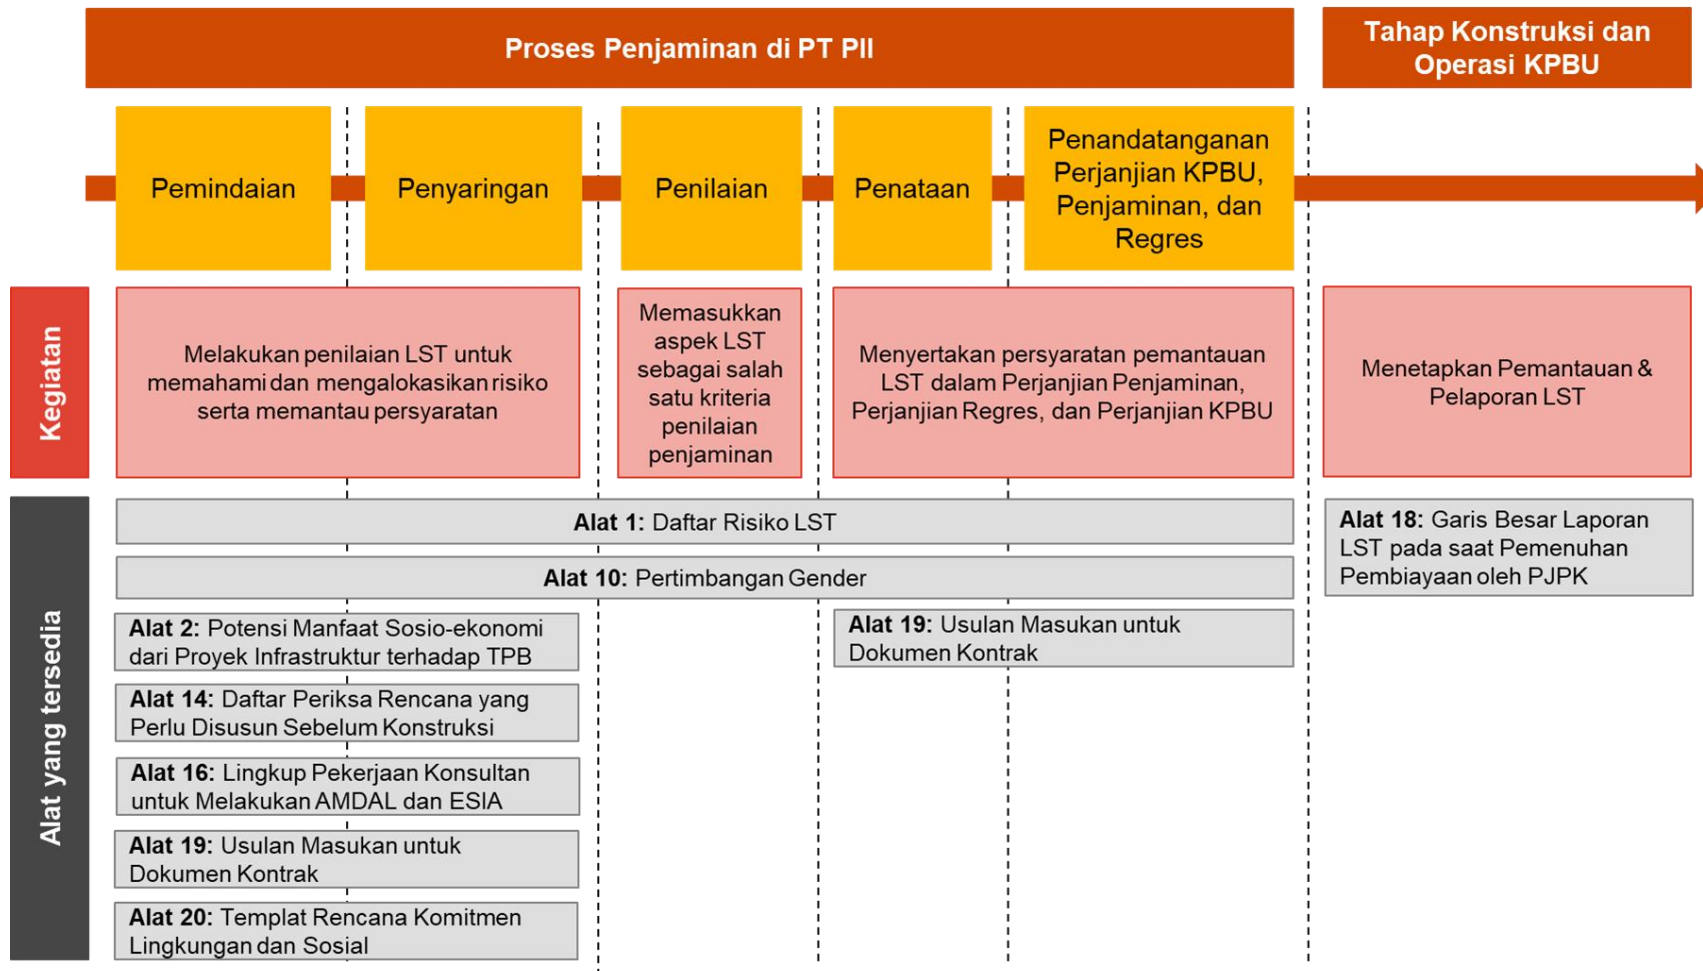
Proses Penjaminan di PT PII

Tahap Konstruksi dan Operasi KPBU

Pemindaian

Penyaringan

Penilaian

Penataan

Penandatanganan Perjanjian KPBU, Penjaminan, dan Regres

Kegiatan

Melakukan penilaian LST untuk memahami dan mengalokasikan risiko serta memantau persyaratan

Memasukkan aspek LST sebagai salah satu kriteria penilaian penjaminan

Menyertakan persyaratan pemantauan LST dalam Perjanjian Penjaminan, Perjanjian Regres, dan Perjanjian KPBU

Menetapkan Pemantauan & Pelaporan LST

Alat yang tersedia

**Alat 1:** Daftar Risiko LST

**Alat 10:** Pertimbangan Gender

**Alat 18:** Garis Besar Laporan LST pada saat Pemenuhan Pembiayaan oleh PJPK

**Alat 2:** Potensi Manfaat Sosio-ekonomi dari Proyek Infrastruktur terhadap TPB

**Alat 19:** Usulan Masukan untuk Dokumen Kontrak

**Alat 14:** Daftar Periksa Rencana yang Perlu Disusun Sebelum Konstruksi

**Alat 16:** Lingkup Pekerjaan Konsultan untuk Melakukan AMDAL dan ESIA

**Alat 19:** Usulan Masukan untuk Dokumen Kontrak

**Alat 20:** Templat Rencana Komitmen Lingkungan dan Sosial